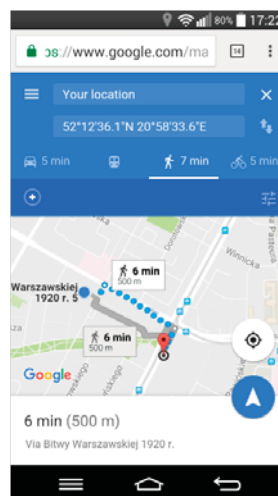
80% 17:22
ɔs://www.google.com/ma
14
Your location
52°12'36.1"N 20°58'33.6"E
5 min
7 min
5 min
Winnicka
Warszawskiej 1920 r. 5
6 min
500 m
6 min
500 m
Google
6 min (500 m)
Via Bitwy Warszawskiej 1920 r.